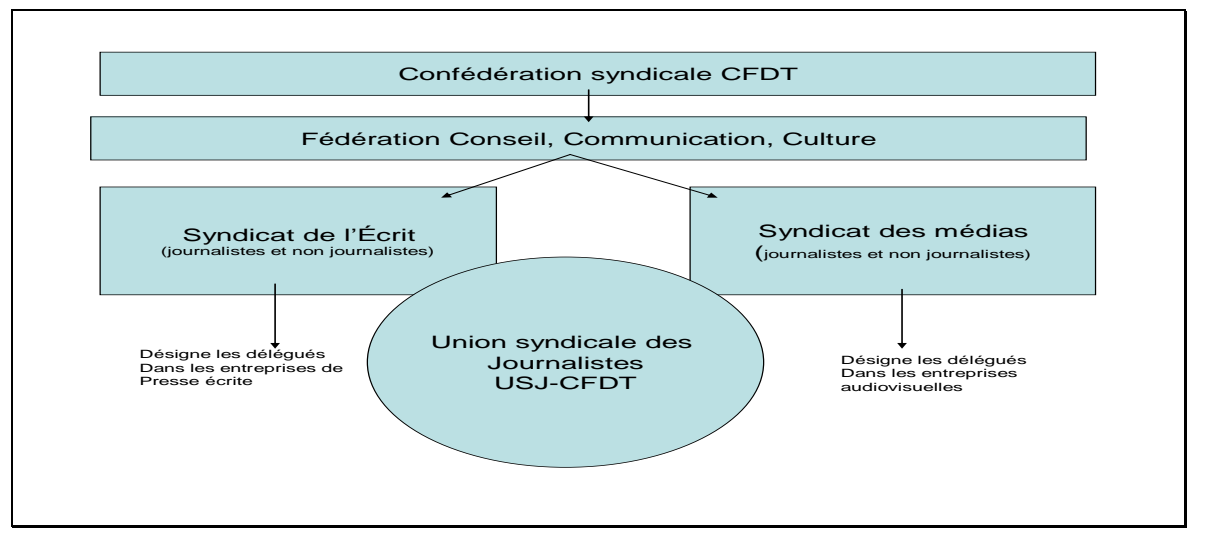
Confédération syndicale CFDT

Fédération Conseil, Communication, Culture

Syndicat de l'Écrit
(journalistes et non journalistes)

Syndicat des médias
(journalistes et non journalistes)

Désigne les délégués
Dans les entreprises de
Presse écrite

Union syndicale des
Journalistes
USJ-CFDT

Désigne les délégués
Dans les entreprises
audiovisuelles